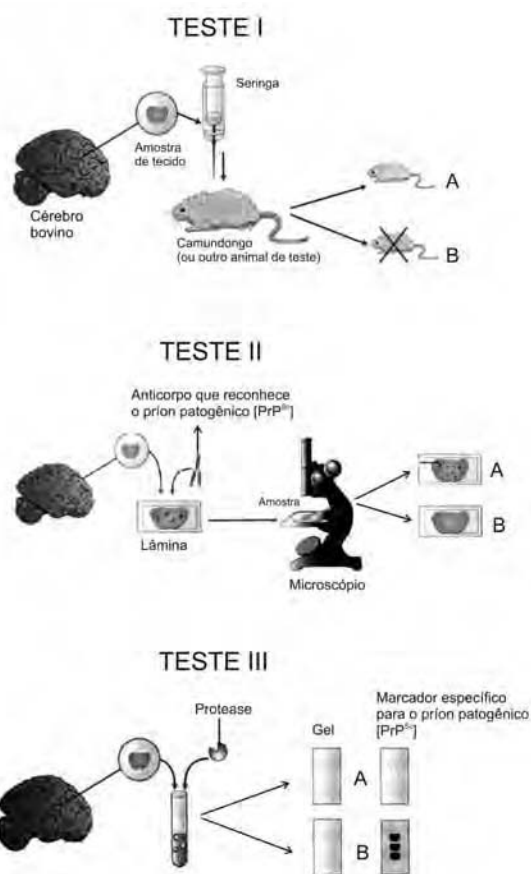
TESTE I

Seringa

Amostra de tecido

Cérebro bovino

Camundongo (ou outro animal de teste)

A

B

TESTE II

Anticorpo que reconhece o príon patogênico [$PrP^{Sc}$]

Amostra

Lâmina

Microscópio

A

B

TESTE III

Protease

Gel

Marcador específico para o príon patogênico [$PrP^{Sc}$]

A

B